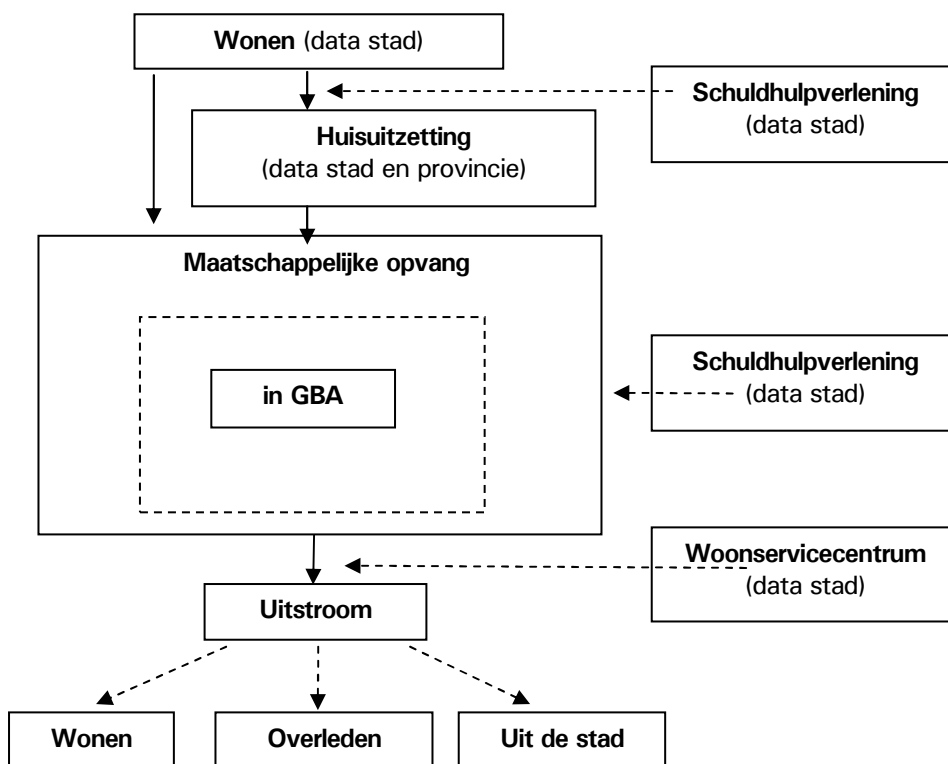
Wonen (data stad)

Schuldhulpverlening (data stad)

Huisuitzetting (data stad en provincie)

Maatschappelijke opvang

in GBA

Schuldhulpverlening (data stad)

Woonservicecentrum (data stad)

Uitstroom

Wonen

Overleden

Uit de stad